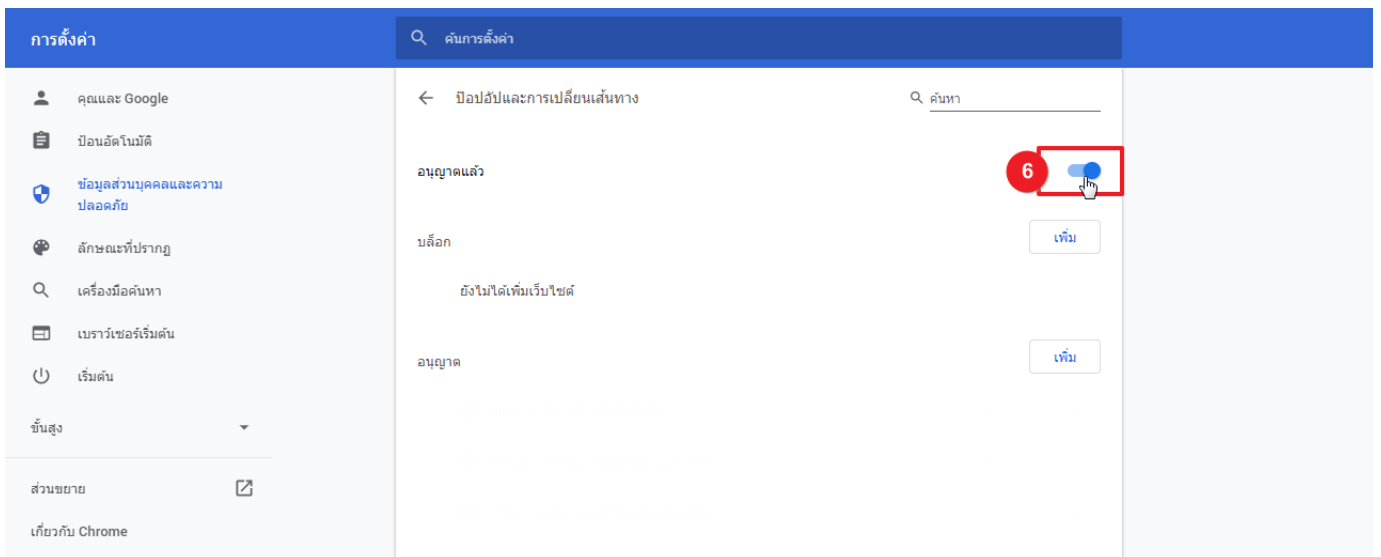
การตั้งค่า

ค้นการตั้งค่า

คุณและ Google

ป้อนอัตโนมัติ

ข้อมูลส่วนบุคคลและความปลอดภัย

ลักษณะที่ปรากฏ

เครื่องมือค้นหา

เบราว์เซอร์เริ่มต้น

เริ่มต้น

ขั้นสูง

ส่วนขยาย

เกี่ยวกับ Chrome

ป๊อปอัปและการเปลี่ยนเส้นทาง

ค้นหา

อนุญาตแล้ว

6

บล็อก

เพิ่ม

ยังไม่ได้เพิ่มเว็บไซต์

อนุญาต

เพิ่ม